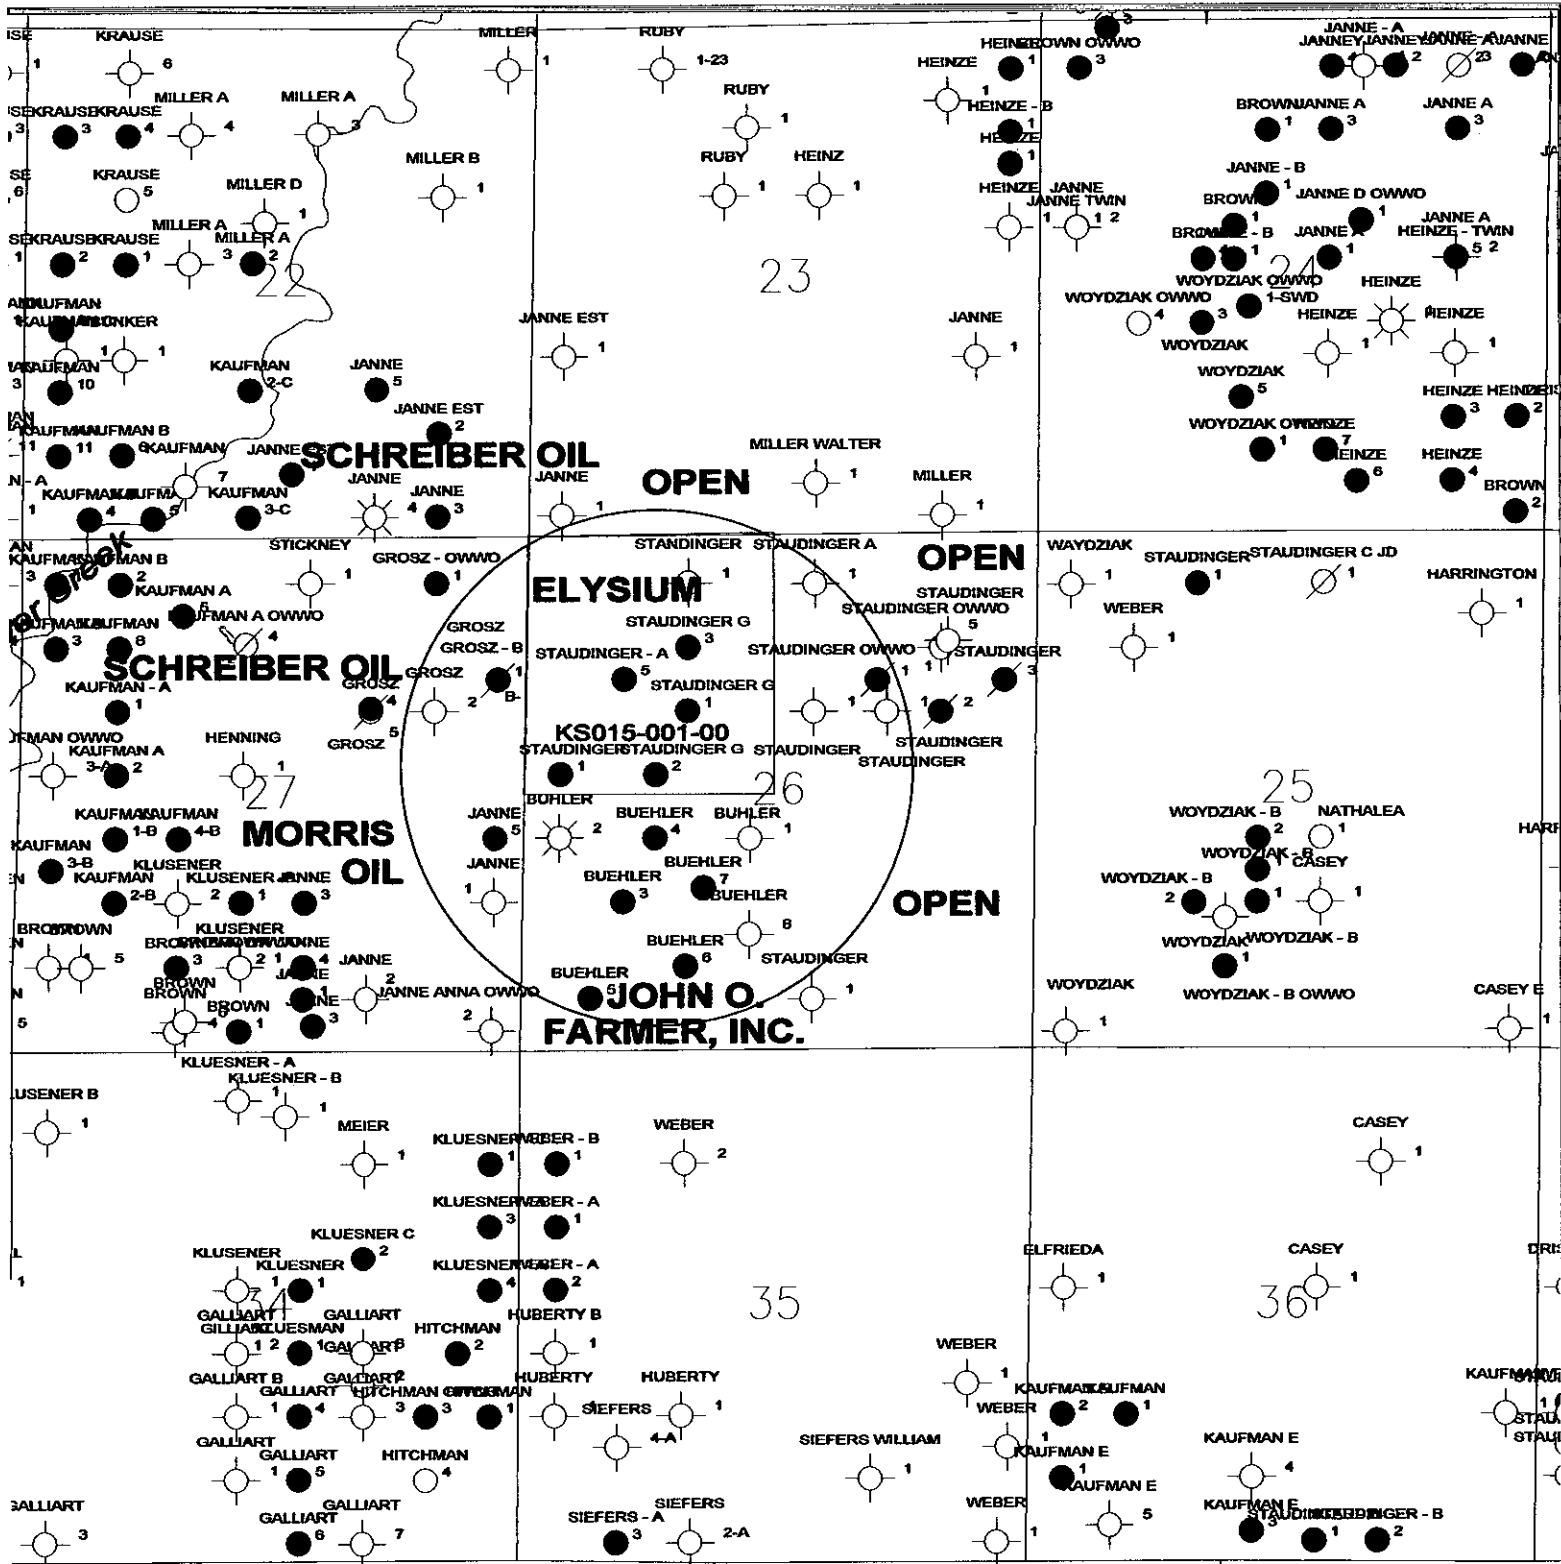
KRAUSE 6
MILLER 1
RUBY 1-23
HEINZE BROWN OWWO 3
JANNE - A
JANNEY JANNEY JANNE A JANNE 23
MILLER A 4
MILLER A 3
RUBY 1
HEINZE 1
HEINZE - B 1
BROWN JANNE A 1 3
JANNE A 3
KRAUSE KRAUSE 3 4
KRAUSE 5
MILLER D 1
MILLER B 1
RUBY 1
HEINZ 1
HEINZE 1
JANNE - B 1
MILLER A 3
MILLER A 2
KRAUSE KRAUSE 2 1
HEINZE JANNE JANNE TWIN 1 1 2
BROWN 1
JANNE D OWWO 1
BROWN JANNE - B 1 1
JANNE A 1
JANNE A HEINZE - TWIN 5 2
22
23
24
KAUFMAN KAUFMAN BLINKER 1 1
JANNE EST 1
JANNE 1
WOYDZIAK OWWO 1-SWD
WOYDZIAK OWWO 4 3
HEINZE
HEINZE 1
HEINZE
HEINZE 1
WOYDZIAK
KAUFMAN 10
KAUFMAN 2-C
JANNE 5
WOYDZIAK 5
HEINZE HEINZE 3 2
JANNE EST 2
KAUFMAN KAUFMAN B 11 6
KAUFMAN
JANNE EST
SCHREIBER OIL
MILLER WALTER 1
WOYDZIAK OWWO HEINZE 1 7
HEINZE 6
HEINZE 4
KAUFMAN KAUFMAN 4 5
KAUFMAN 7 3-C
JANNE 4
JANNE 3
JANNE 1
OPEN
MILLER 1
BROWN 2
KAUFMAN KAUFMAN B 3 2
STICKNEY 1
GROSZ - OWWO 1
STANDINGER 1
STAUDINGER A 1
OPEN
WAYDZIAK 1
STAUDINGER 1
STAUDINGER C JD 1
HARRINGTON 1
KAUFMAN A 5
KAUFMAN A OWWO 4
ELYSIUM
STAUDINGER
STAUDINGER OWWO 5
WEBER 1
KAUFMAN KAUFMAN 3 8
GROSZ
STAUDINGER G 3
GROSZ - B 1
STAUDINGER - A 5
STAUDINGER OWWO 1
STAUDINGER 3
SCHREIBER OIL
GROSZ
GROSZ 2
STAUDINGER G 1
KAUFMAN - A 1
GROSZ 4 B-
1 2
KS015-001-00
KAUFMAN OWWO
HENNING 1
GROSZ 5
STAUDINGER
KAUFMAN A 3-A 2
STAUDINGER STAUDINGER G 1 2
STAUDINGER
STAUDINGER
27
26
25
BUHLER 2
KAUFMAN KAUFMAN 1-B 4-B
MORRIS OIL
JANNE 5
BUEHLER 4
BUHLER 1
WOYDZIAK - B 2
NATHALEA 1
KAUFMAN 3-B
KLUSENER
KAUFMAN 2-B
KLUSENER JANNE 2 1 3
JANNE 1
BUEHLER 3
BUEHLER 7
BUEHLER 8
OPEN
WOYDZIAK - B 1
CASEY 1
WOYDZIAK - B 2 1
BROWN BROWN 5
KLUSENER
BROWN BROWN JANNE 3 2 1 4
JANNE 2
BUEHLER 6
STAUDINGER 1
WOYDZIAK WOYDZIAK - B 1
BROWN BROWN 6 4 1
JANNE 3
JANNE ANNA OWWO 2
BUEHLER 5
JOHN O. FARMER, INC.
WOYDZIAK 1
WOYDZIAK - B OWWO
CASEY E 1
KLUESNER - A
KLUESNER - B 1 1
KLUSENER B 1
MEIER 1
KLUESNER WEBER - B 1 1
WEBER 2
CASEY 1
KLUESNER WEBER - A 3 1
KLUESNER C 2
KLUSENER
KLUESNER 1
KLUESNER WEBER - A 4 2
ELFRIEDA 1
CASEY 1
34
35
36
GALLIART GALLIART
GILLIART KLUESMAN 2 1
GALLIART 8
HITCHMAN 2
HUBERTY B 1
WEBER 1
GALLIART B 1
GALLIART 4
GALLIART 2
HITCHMAN HITCHMAN 3 3 1
HUBERTY
HUBERTY 1
SIEFERS 4-A
KAUFMAN KAUFMAN 2 1
WEBER
KAUFMAN
STAUDINGER
GALLIART 1
GALLIART 5
HITCHMAN 4
SIEFERS WILLIAM 1
KAUFMAN E 1
KAUFMAN E 4
KAUFMAN E 5
GALLIART 3
GALLIART 6
GALLIART 7
SIEFERS - A 3
SIEFERS 2-A
WEBER 1
KAUFMAN E 3
STAUDINGER STAUDINGER - B 1 2